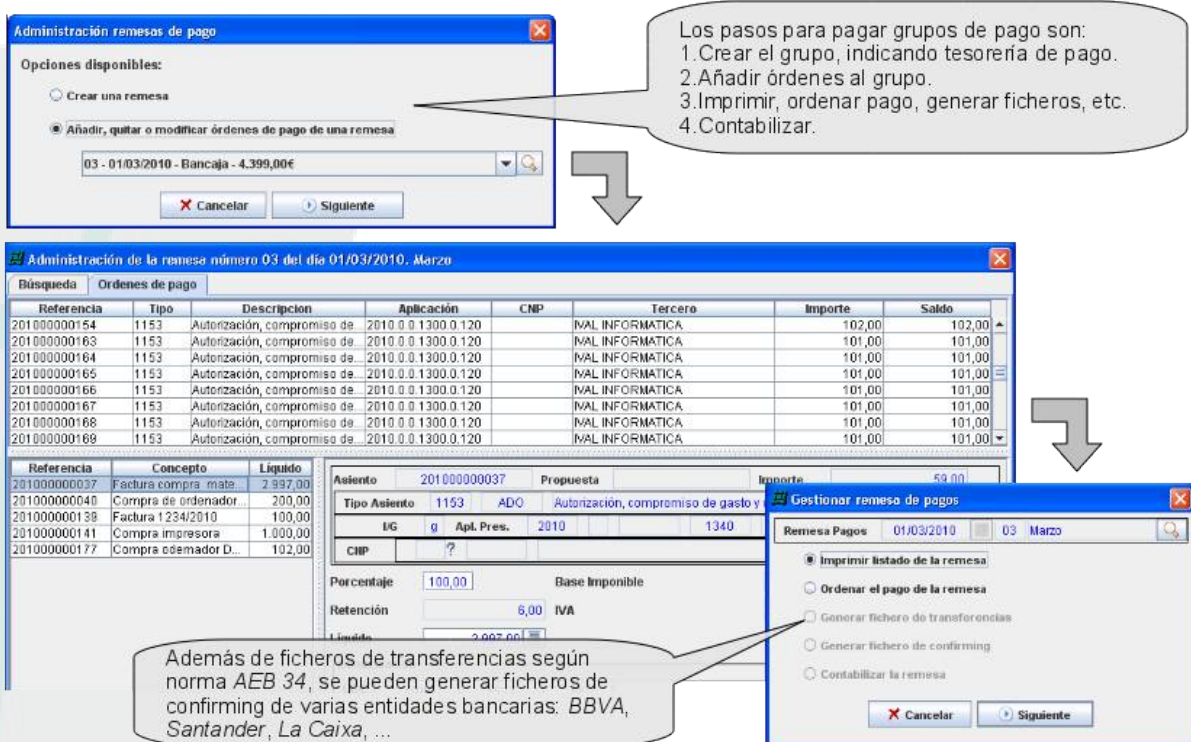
Administración remesas de pago

Opciones disponibles:

Crear una remesa

Añadir, quitar o modificar órdenes de pago de una remesa

03 - 01/03/2010 - Bancaja - 4.399,00€

Cancelar
Siguiente

Los pasos para pagar grupos de pago son:
1.Crear el grupo, indicando tesorería de pago.
2.Añadir órdenes al grupo.
3.Imprimir, ordenar pago, generar ficheros, etc.
4.Contabilizar.

Administración de la remesa número 03 del día 01/03/2010. Marzo

Búsqueda
Ordenes de pago

| Referencia | Tipo | Descripcion | Aplicación | CNP | Tercero | Importe | Saldo |
|---|---|---|---|---|---|---|---|
| 201000000154 | 1153 | Autorización, compromiso de... | 2010.0.0.1300.0.120 | | IVAL INFORMATICA | 102,00 | 102,00 |
| 201000000163 | 1153 | Autorización, compromiso de... | 2010.0.0.1300.0.120 | | IVAL INFORMATICA | 101,00 | 101,00 |
| 201000000164 | 1153 | Autorización, compromiso de... | 2010.0.0.1300.0.120 | | IVAL INFORMATICA | 101,00 | 101,00 |
| 201000000165 | 1153 | Autorización, compromiso de... | 2010.0.0.1300.0.120 | | IVAL INFORMATICA | 101,00 | 101,00 |
| 201000000166 | 1153 | Autorización, compromiso de... | 2010.0.0.1300.0.120 | | IVAL INFORMATICA | 101,00 | 101,00 |
| 201000000167 | 1153 | Autorización, compromiso de... | 2010.0.0.1300.0.120 | | IVAL INFORMATICA | 101,00 | 101,00 |
| 201000000168 | 1153 | Autorización, compromiso de... | 2010.0.0.1300.0.120 | | IVAL INFORMATICA | 101,00 | 101,00 |
| 201000000169 | 1153 | Autorización, compromiso de... | 2010.0.0.1300.0.120 | | IVAL INFORMATICA | 101,00 | 101,00 |

| Referencia | Concepto | Liquido |
|---|---|---|
| 201000000037 | Factura compra mate... | 2.997,00 |
| 201000000040 | Compra de ordenador... | 200,00 |
| 201000000138 | Factura 1234/2010 | 100,00 |
| 201000000141 | Compra impresora | 1.000,00 |
| 201000000177 | Compra odernador D... | 102,00 |

Asiento 201000000037 Propuesta Importe 59,00
Tipo Asiento 1153 ADO Autorización, compromiso de gasto y
I/G g Apl. Pres. 2010 1340
CNP ?
Porcentaje 100,00 Base Imponible
Retención 6,00 IVA
Liquido 2.997,00

Gestionar remesa de pagos

Remesa Pagos 01/03/2010 03 Marzo

Imprimir listado de la remesa
Ordenar el pago de la remesa
Generar fichero de transferencias
Generar fichero de confirming
Contabilizar la remesa

Cancelar
Siguiente

Además de ficheros de transferencias según norma AEB 34, se pueden generar ficheros de confirming de varias entidades bancarias: BBVA, Santander, La Caixa, ...